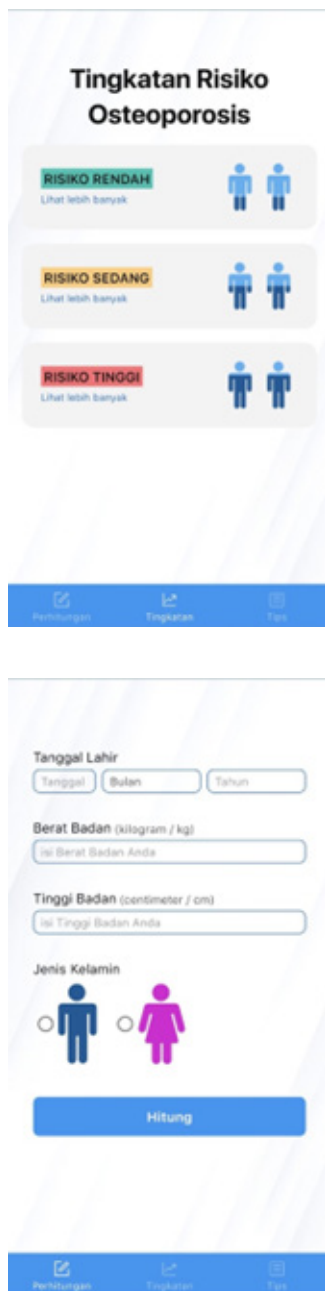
Tingkatan Risiko Osteoporosis

RISIKO RENDAH
Lihat lebih banyak

RISIKO SEDANG
Lihat lebih banyak

RISIKO TINGGI
Lihat lebih banyak

Perhitungan Tingkatan Tips

Tanggal Lahir
Tanggal Bulan Tahun

Berat Badan (kilogram / kg)
Isi Berat Badan Anda

Tinggi Badan (centimeter / cm)
Isi Tinggi Badan Anda

Jenis Kelamin

Hitung

Perhitungan Tingkatan Tips